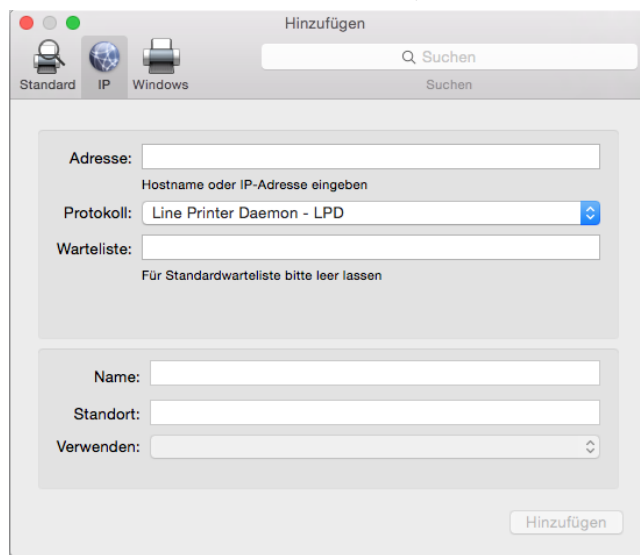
Hinzufügen

Standard IP Windows

Suchen

Suchen

Adresse:

Hostname oder IP-Adresse eingeben

Protokoll: Line Printer Daemon - LPD

Warteliste:

Für Standardwarteliste bitte leer lassen

Name:

Standort:

Verwenden:

Hinzufügen